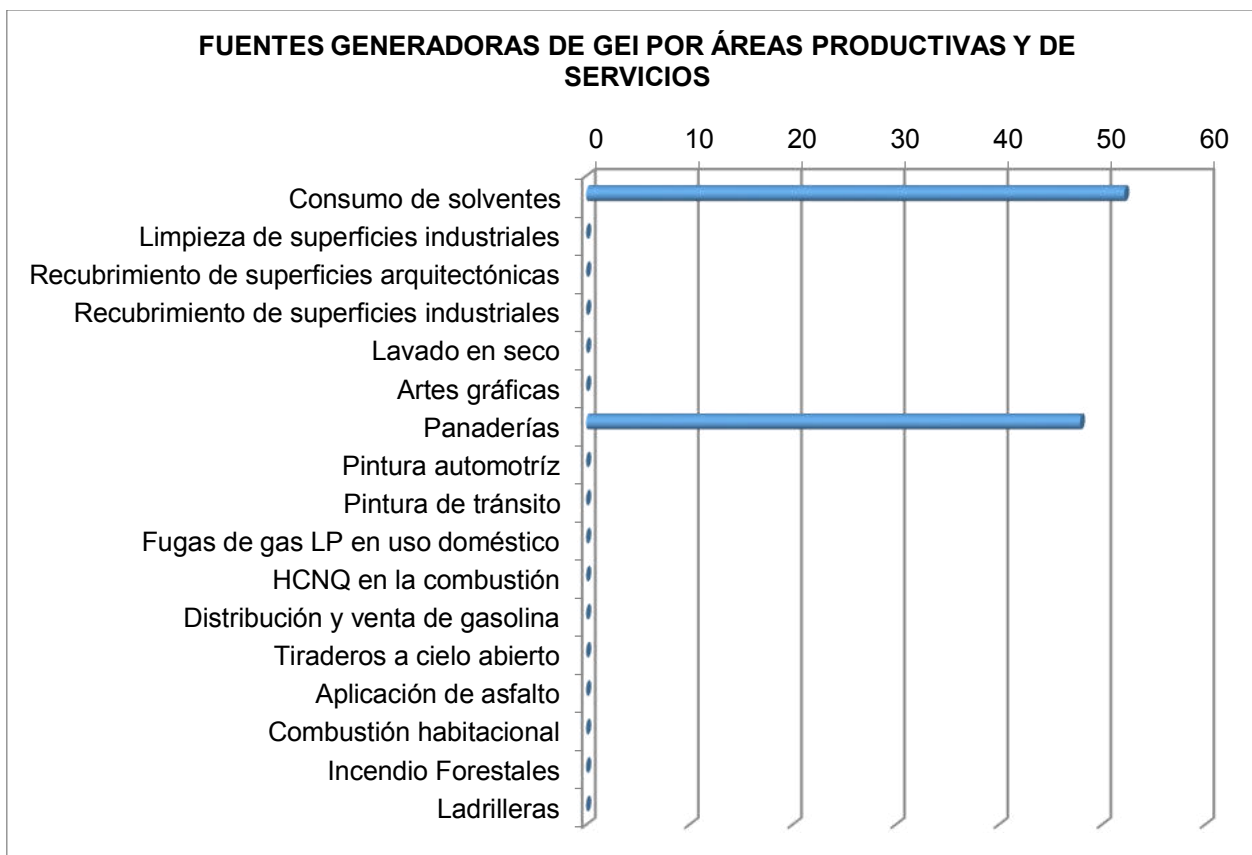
FUENTES GENERADORAS DE GEI POR ÁREAS PRODUCTIVAS Y DE SERVICIOS

0
10
20
30
40
50
60

Consumo de solventes
Limpieza de superficies industriales
Recubrimiento de superficies arquitectónicas
Recubrimiento de superficies industriales
Lavado en seco
Artes gráficas
Panaderías
Pintura automotríz
Pintura de tránsito
Fugas de gas LP en uso doméstico
HCNQ en la combustión
Distribución y venta de gasolina
Tiraderos a cielo abierto
Aplicación de asfalto
Combustión habitacional
Incendio Forestales
Ladrilleras